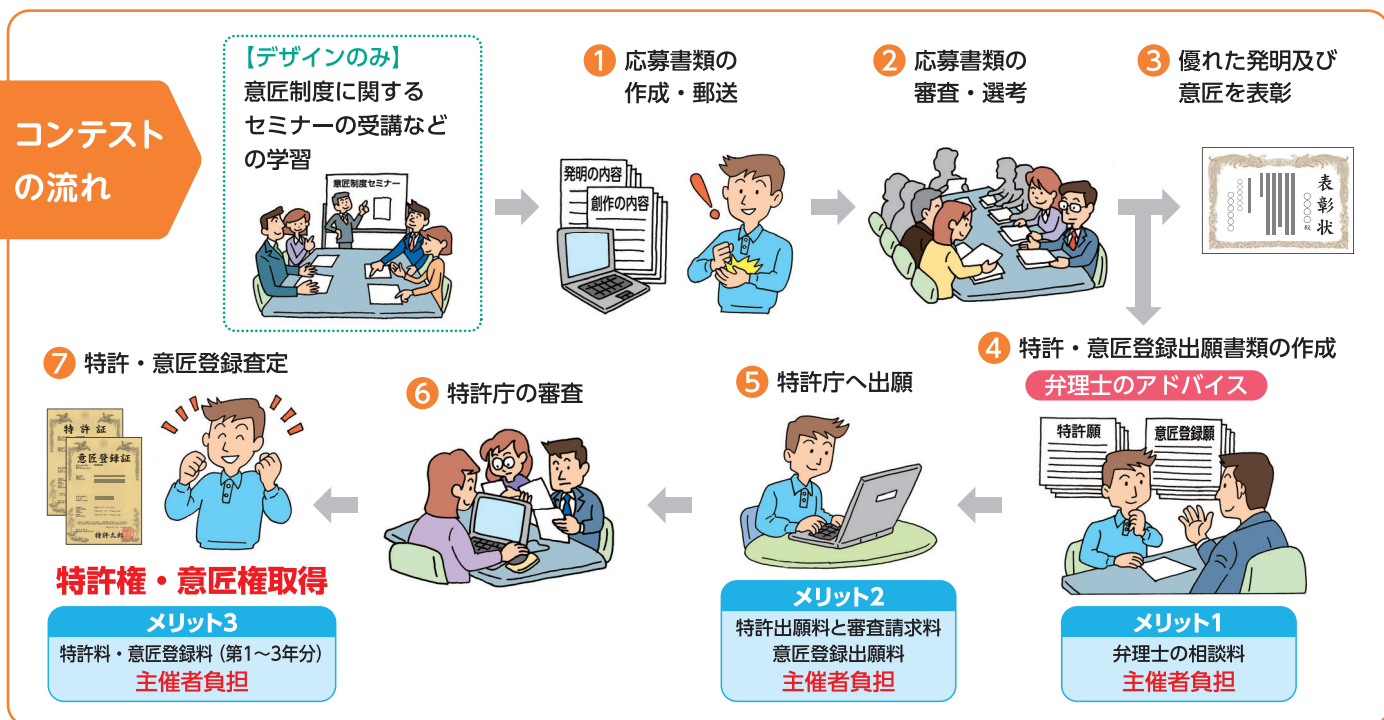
コンテストの流れ

【デザインのみ】
意匠制度に関するセミナーの受講などの学習

意匠制度セミナー

1 応募書類の作成・郵送

発明の内容
創作の内容

2 応募書類の審査・選考

3 優れた発明及び意匠を表彰

表彰状

4 特許・意匠登録出願書類の作成

弁理士のアドバイス

特許願
意匠登録願

メリット1
弁理士の相談料
主催者負担

5 特許庁へ出願

メリット2
特許出願料と審査請求料
意匠登録出願料
主催者負担

6 特許庁の審査

7 特許・意匠登録査定

特許証
意匠登録証

特許権・意匠権取得

メリット3
特許料・意匠登録料（第1～3年分）
主催者負担